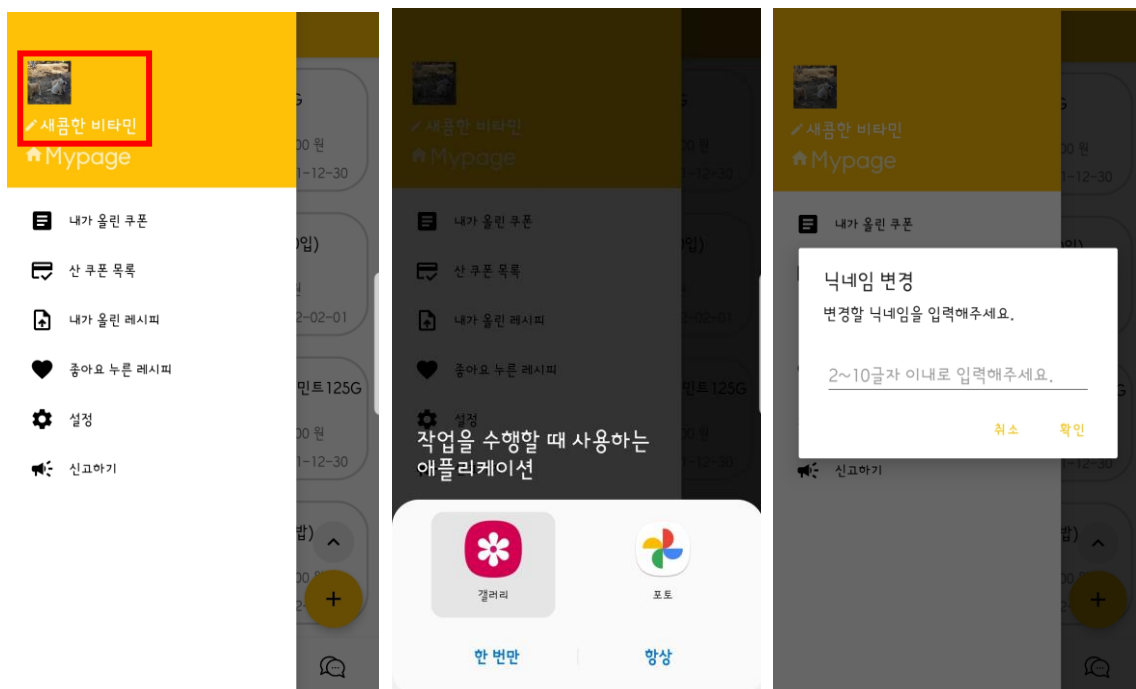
새콤한 비타민
Mypage
내가 올린 쿠폰
산 쿠폰 목록
내가 올린 레시피
좋아요 누른 레시피
설정
신고하기
G
00 원
1-12-30
0입)
2-02-01
민트125G
00 원
1-12-30
밥)

새콤한 비타민
Mypage
내가 올린 쿠폰
산 쿠폰 목록
내가 올린 레시피
좋아요 누른 레시피
설정
작업을 수행할 때 사용하는 애플리케이션
갤러리
포토
한 번만
항상

새콤한 비타민
Mypage
내가 올린 쿠폰
닉네임 변경
변경할 닉네임을 입력해주세요.
2~10글자 이내로 입력해주세요.
취소
확인
신고하기
G
00 원
1-12-30
0입)
민트125G
00 원
1-12-30
밥)